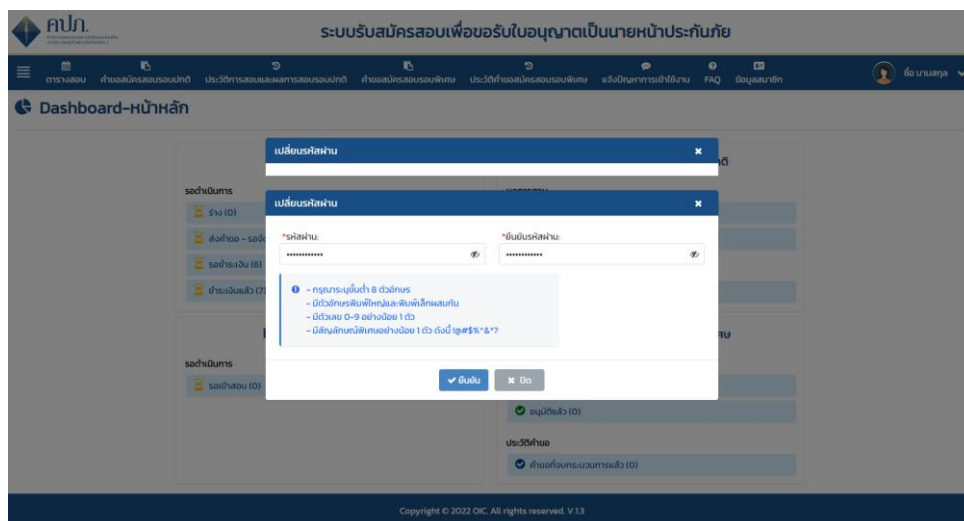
คปภ.

ระบบรับสมัครสอบเพื่อขอรับใบอนุญาตเป็นนายหน้าประกันภัย

ตารางสอบ คำขอสมัครสอบรอบปกติ ประวัติการสอบและผลการสอบรอบปกติ คำขอสมัครสอบรอบพิเศษ ประวัติคำขอสมัครสอบรอบพิเศษ แจ้งปัญหาการเข้าใช้งาน FAQ ข้อมูลสมาชิก

ชื่อ นามสกุล

Dashboard-หน้าหลัก

เปลี่ยนรหัสผ่าน

รอดำเนินการ

ร่าง (0)

ส่งคำขอ - รอจ่

รอชำระเงิน (6)

ชำระเงินแล้ว (7)

รอดำเนินการ

รอเข้าสอบ (0)

เปลี่ยนรหัสผ่าน

*รหัสผ่าน:

••••••••••••

*ยืนยันรหัสผ่าน:

••••••••••••

- กรุณาระบุขั้นต่ำ 8 ตัวอักษร
- มีตัวอักษรพิมพ์ใหญ่และพิมพ์เล็กผสมกัน
- มีตัวเลข 0-9 อย่างน้อย 1 ตัว
- มีสัญลักษณ์พิเศษอย่างน้อย 1 ตัว ดังนี้ !@#$%^&*?

ยืนยัน

ปิด

อนุมัติแล้ว (0)

ประวัติคำขอ

คำขอที่จบกระบวนการแล้ว (0)

Copyright © 2022 OIC. All rights reserved. V.1.3